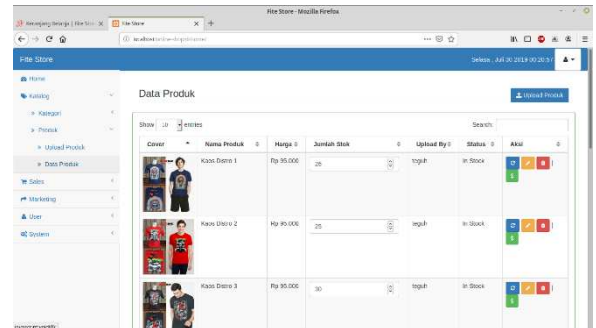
Fite Store - Mozilla Firefox

Menunjang Belanja | Fite Sto... ×
Fite Store ×
+

localhost/online-shop/produk

Fite Store
Selasa, Juli 30 2019 00:20:57

Home
Katalog
» Kategori
» Produk
» Upload Produk
» Data Produk
Sales
Marketing
User
System

Data Produk
Upload Produk

Show 10 entries
Search:

| Cover | Nama Produk | Harga | Jumlah Stok | Upload By | Status | Aksi |
|---|---|---|---|---|---|---|
| | Kaos Distro 1 | Rp 95.000 | 28 | teguh | In Stock | |
| | Kaos Distro 2 | Rp 95.000 | 25 | teguh | In Stock | |
| | Kaos Distro 3 | Rp 95.000 | 30 | teguh | In Stock | |

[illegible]